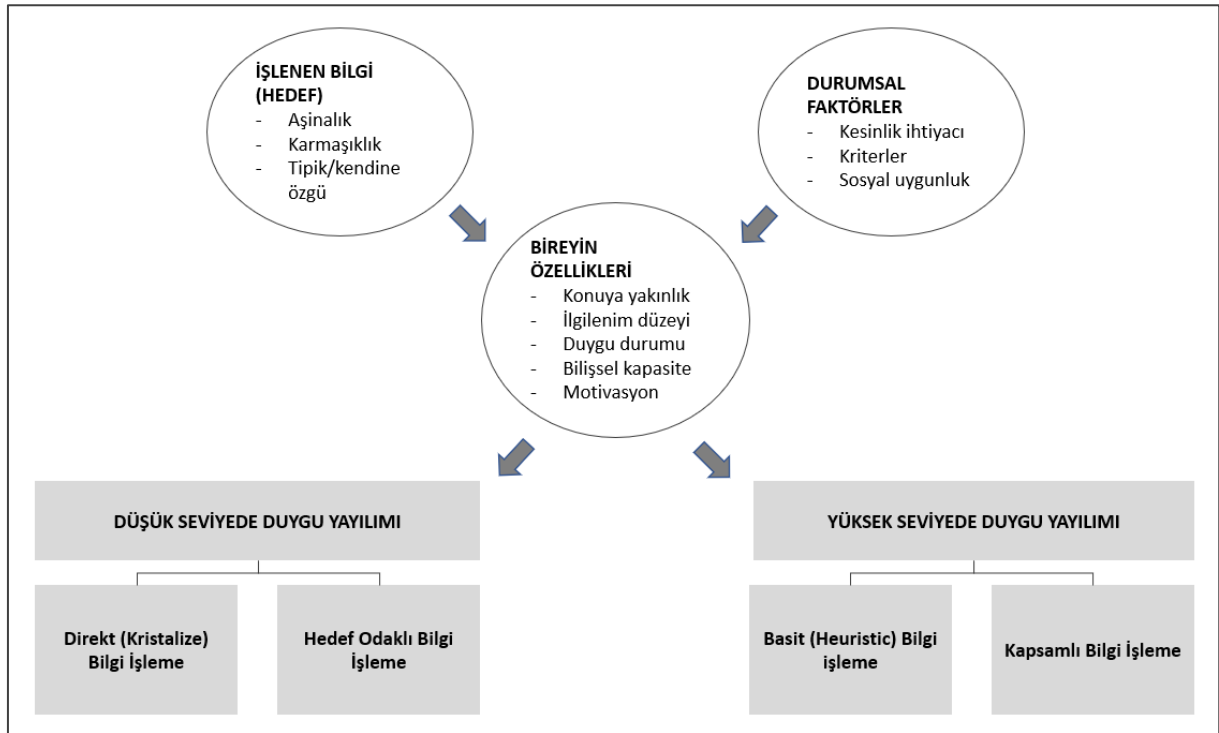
İŞLENEN BİLGİ (HEDEF)
- Aşinalık
- Karmaşıklık
- Tipik/kendine özgü

DURUMSAL FAKTÖRLER
- Kesinlik ihtiyacı
- Kriterler
- Sosyal uygunluk

BİREYİN ÖZELLİKLERİ
- Konuya yakınlık
- İlgilenim düzeyi
- Duygu durumu
- Bilişsel kapasite
- Motivasyon

DÜŞÜK SEVİYEDE DUYGU YAYILIMI

Direkt (Kristalize) Bilgi İşleme

Hedef Odaklı Bilgi İşleme

YÜKSEK SEVİYEDE DUYGU YAYILIMI

Basit (Heuristic) Bilgi işleme

Kapsamlı Bilgi İşleme